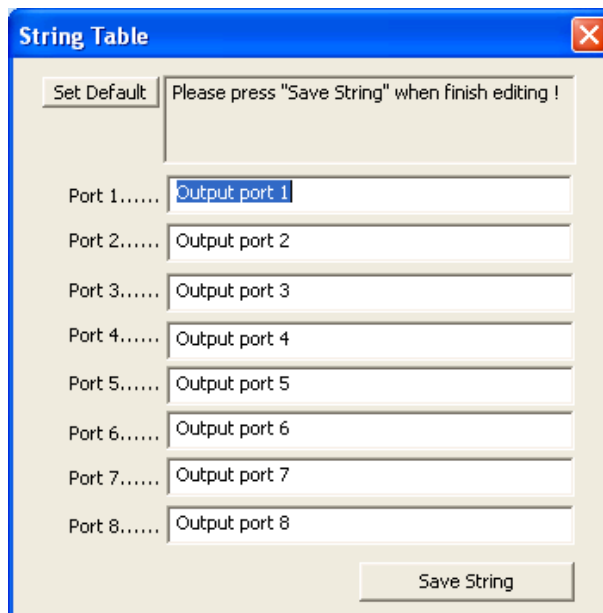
String Table

Set Default

Please press "Save String" when finish editing !

Port 1...... Output port 1

Port 2...... Output port 2

Port 3...... Output port 3

Port 4...... Output port 4

Port 5...... Output port 5

Port 6...... Output port 6

Port 7...... Output port 7

Port 8...... Output port 8

Save String